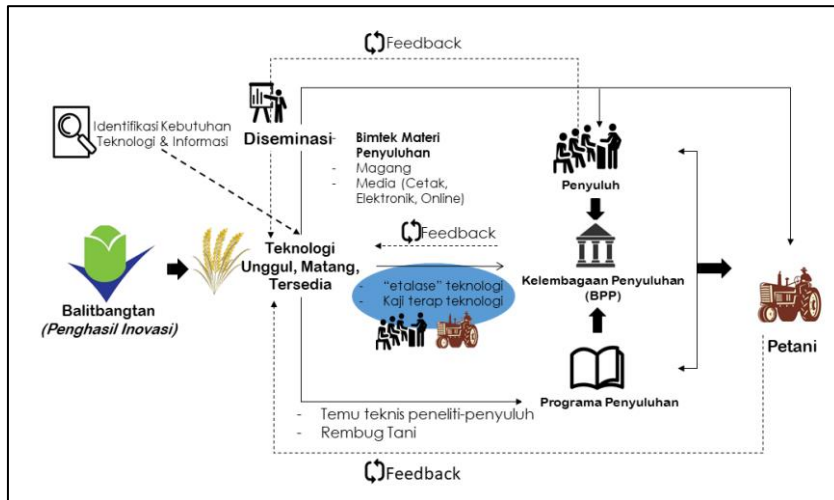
Feedback

Identifikasi Kebutuhan Teknologi & Informasi

Diseminasi

Bimtek Materi Penyuluhan
- Magang
- Media (Cetak, Elektronik, Online)

Penyuluh

Feedback

Teknologi Unggul, Matang, Tersedia

- "etalase" teknologi
- Kaji terap teknologi

Kelembagaan Penyuluhan (BPP)

Balitbangtan
(Penghasil Inovasi)

Programa Penyuluhan

Petani

- Temu teknis peneliti-penyuluh
- Rembug Tani

Feedback